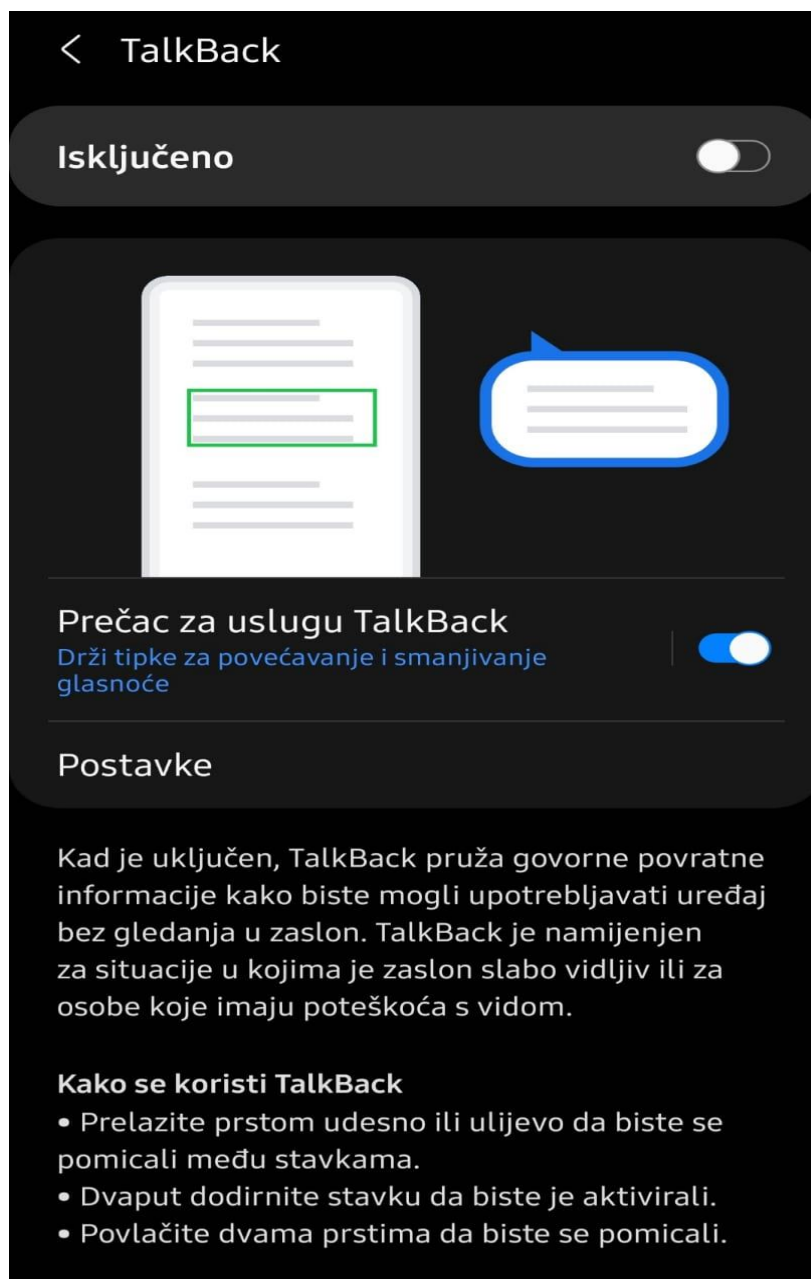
< TalkBack

Isključeno

Prečac za uslugu TalkBack
Drži tipke za povećavanje i smanjivanje glasnoće

Postavke

Kad je uključen, TalkBack pruža govorne povratne informacije kako biste mogli upotrebljavati uređaj bez gledanja u zaslon. TalkBack je namijenjen za situacije u kojima je zaslon slabo vidljiv ili za osobe koje imaju poteškoća s vidom.

Kako se koristi TalkBack
• Prelazite prstom udesno ili ulijevo da biste se pomicali među stavkama.
• Dvaput dodirnite stavku da biste je aktivirali.
• Povlačite dvama prstima da biste se pomicali.